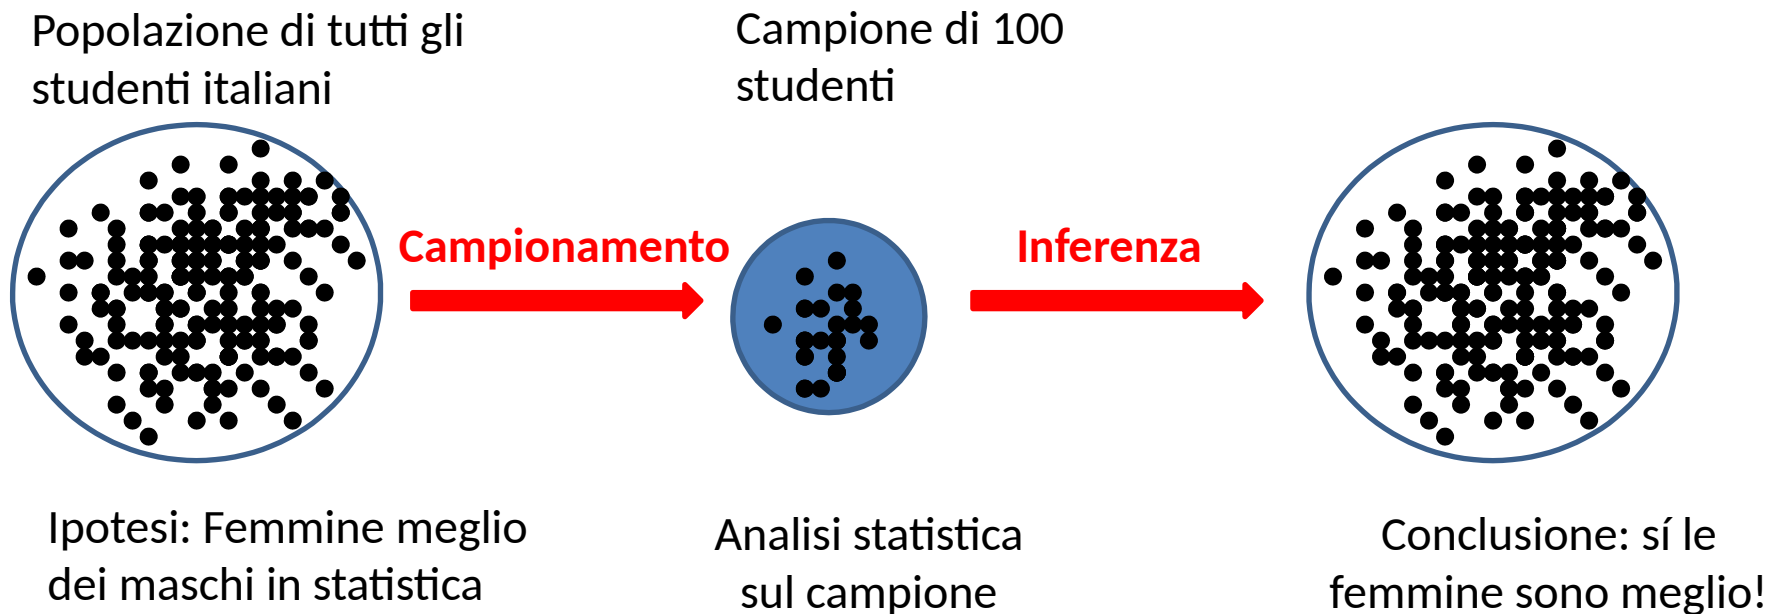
Popolazione di tutti gli studenti italiani

Campione di 100 studenti

Campionamento

Inferenza

Ipotesi: Femmine meglio dei maschi in statistica

Analisi statistica sul campione

Conclusione: sí le femmine sono meglio!